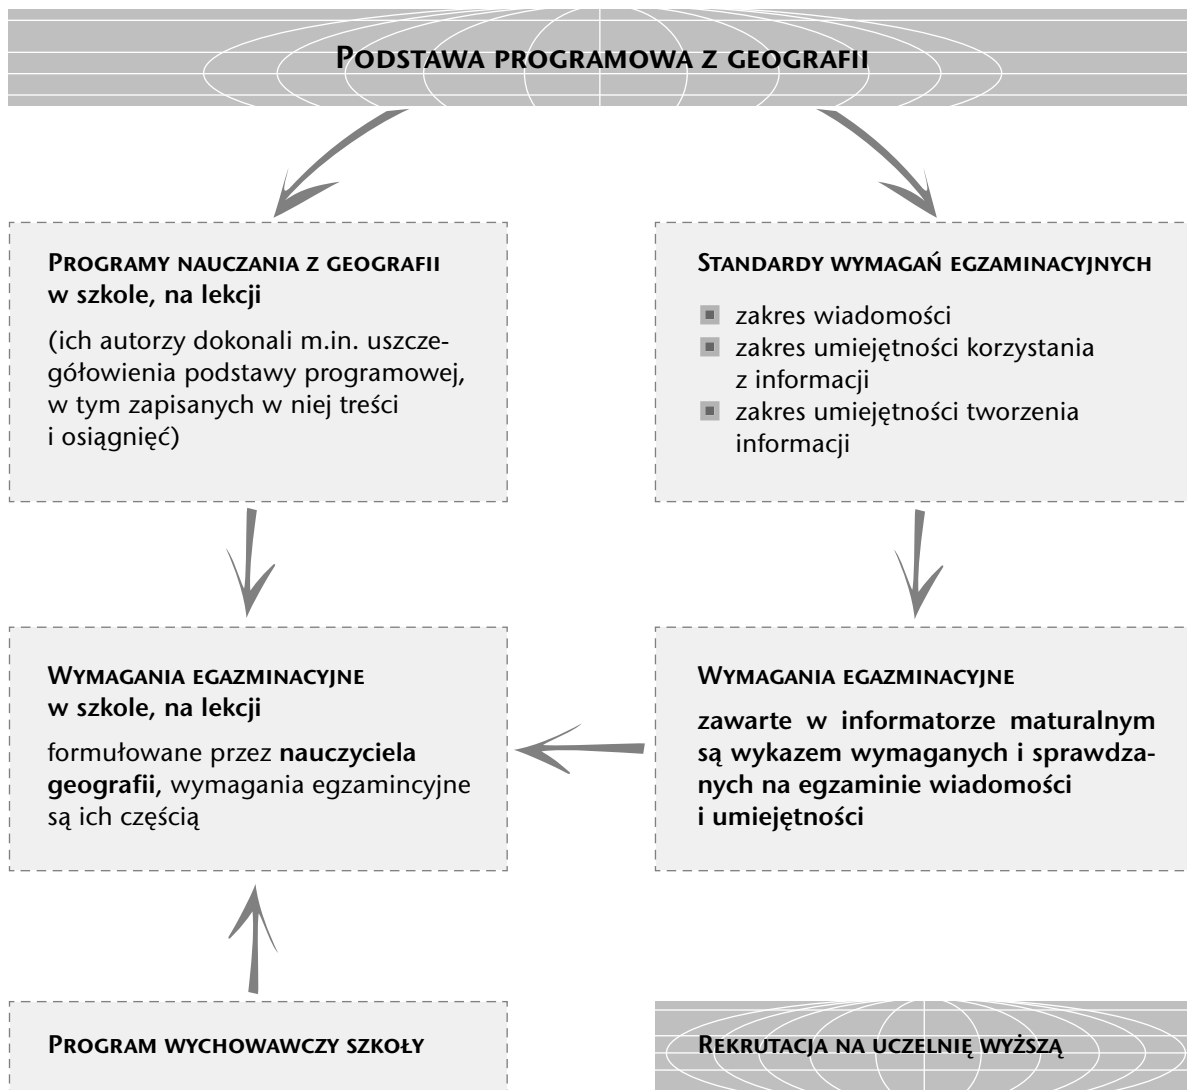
PODSTAWA PROGRAMOWA Z GEOGRAFII

PROGRAMY NAUCZANIA Z GEOGRAFII w szkole, na lekcji

(ich autorzy dokonali m.in. uszczegółowienia podstawy programowej, w tym zapisanych w niej treści i osiągnięć)

STANDARDY WYMAGAŃ EGZAMINACYJNYCH

- zakres wiadomości
- zakres umiejętności korzystania z informacji
- zakres umiejętności tworzenia informacji

WYMAGANIA EGAZMINACYJNE w szkole, na lekcji

formułowane przez **nauczyciela geografii**, wymagania egzamincyjne są ich częścią

WYMAGANIA EGAZMINACYJNE

**zawarte w informatorze maturalnym są wykazem wymaganych i sprawdzanych na egzaminie wiadomości i umiejętności**

PROGRAM WYCHOWAWCZY SZKOŁY

REKRUTACJA NA UCZELNIĘ WYŻSZĄ